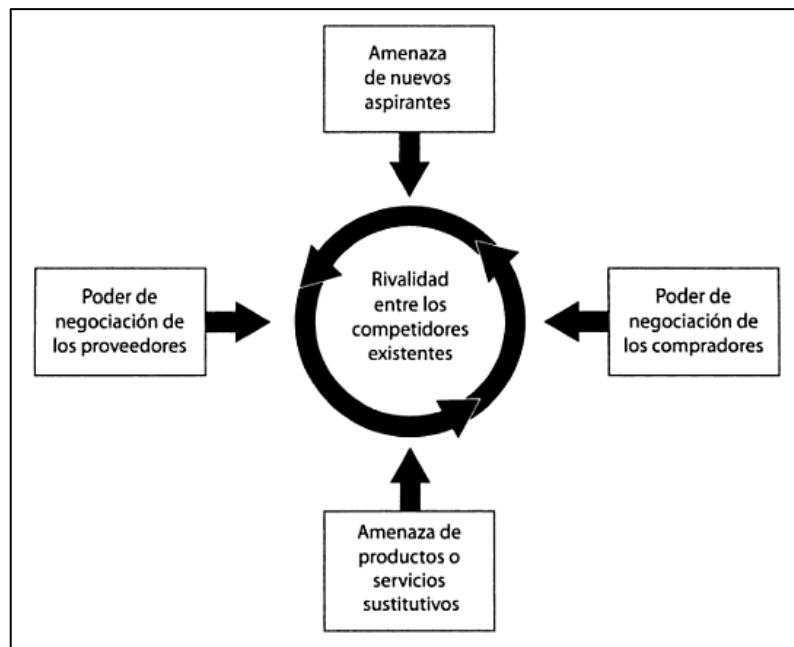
Amenaza de nuevos aspirantes

Poder de negociación de los proveedores

Rivalidad entre los competidores existentes

Poder de negociación de los compradores

Amenaza de productos o servicios sustitutivos